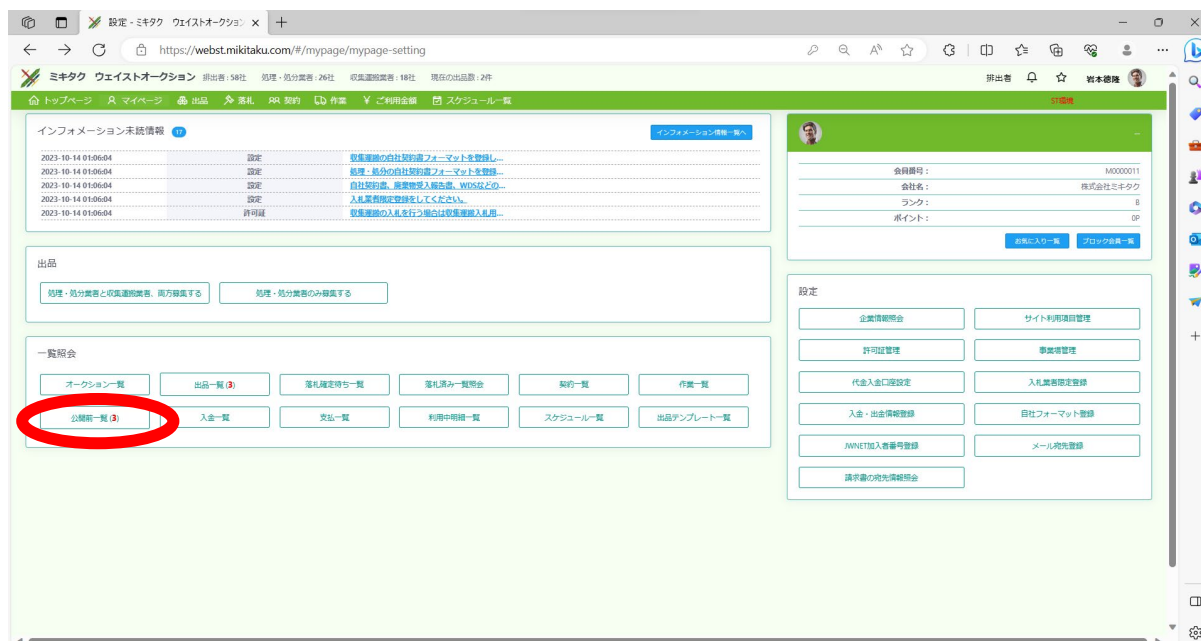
設定 - ミキタク ウェイストオークション ×

https://webst.mikitaku.com/#/mypage/mypage-setting

ミキタク ウェイストオークション 排出者：58社 処理・処分業者：26社 収集運搬業者：18社 現在の出品数：2件

排出者 岩本聡隆

トップページ マイページ 出品 落札 契約 作業 ご利用金額 スケジュール一覧

ST環境

インフォメーション未読情報 17

インフォメーション情報一覧へ

| | | |
|---|---|---|
| 2023-10-14 01:06:04 | 設定 | 収集運搬の自社契約書フォーマットを登録し... |
| 2023-10-14 01:06:04 | 設定 | 処理・処分の自社契約書フォーマットを登録... |
| 2023-10-14 01:06:04 | 設定 | 自社契約書、廃棄物受入報告書、WDSなどの... |
| 2023-10-14 01:06:04 | 設定 | 入札業者限定登録をしてください。 |
| 2023-10-14 01:06:04 | 許可証 | 収集運搬の入札を行う場合は収集運搬入札用... |

出品

処理・処分業者と収集運搬業者、両方募集する

処理・処分業者のみ募集する

一覧照会

オークション一覧 出品一覧 (3) 落札確定待ち一覧 落札済み一覧照会 契約一覧 作業一覧

公開前一覧 (3) 入金一覧 支払一覧 利用中明細一覧 スケジュール一覧 出品テンプレート一覧

| | |
|---|---|
| 会員番号： | M0000011 |
| 会社名： | 株式会社ミキタク |
| ランク： | B |
| ポイント： | 0P |

お気に入り一覧 ブロック会員一覧

設定

企業情報照会 サイト利用項目管理

許可証管理 事業場管理

代金入金口座設定 入札業者限定登録

入金・出金情報登録 自社フォーマット登録

JWNET加入者番号登録 メール宛先登録

請求書の宛先情報照会